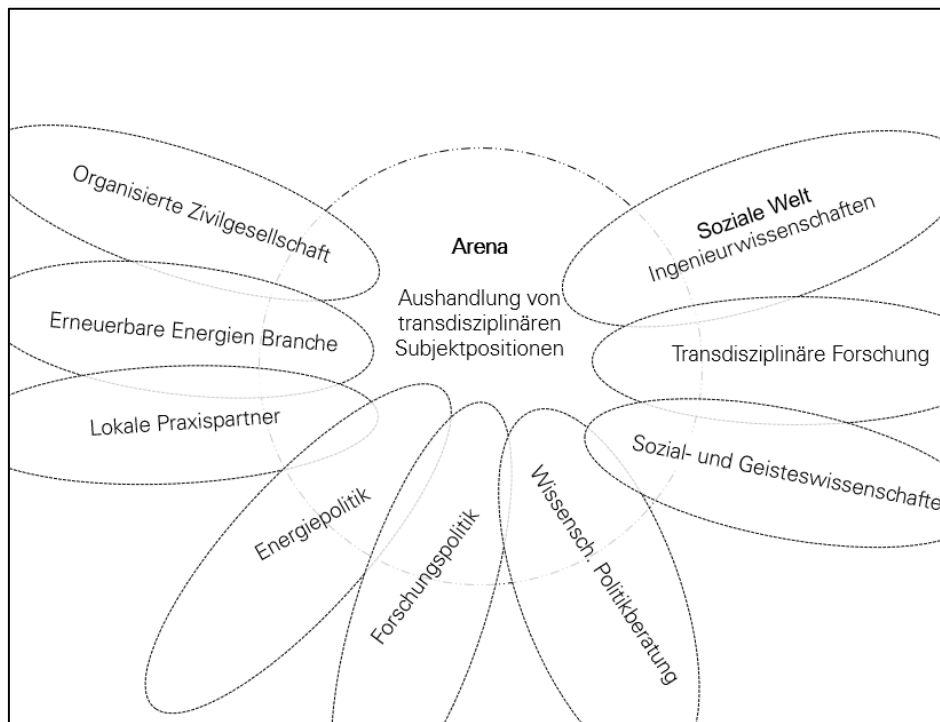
Arena

Aushandlung von transdisziplinären Subjektpositionen

Organisierte Zivilgesellschaft

Erneuerbare Energien Branche

Lokale Praxispartner

Energiepolitik

Forschungspolitik

Wissensch. Politikberatung

Soziale Welt
Ingenieurwissenschaften

Transdisziplinäre Forschung

Sozial- und Geisteswissenschafte